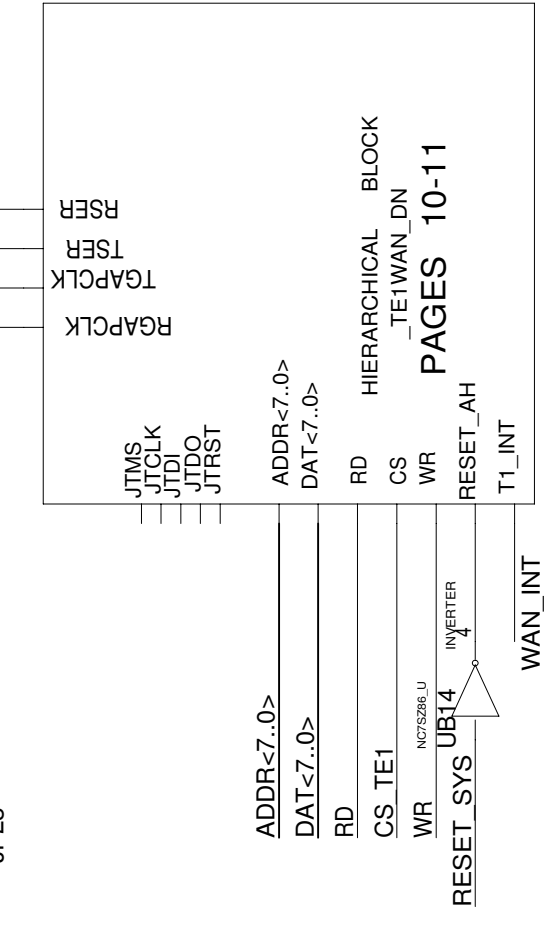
RSER
TSER
TGAPCLK
RGAPCLK

JTMS
JTCLK
JTDI
JTDO
JTRST

ADDR<7..0>
DAT<7..0>
RD
CS
WR
RESET_AH
T1_INT

HIERARCHICAL BLOCK
_TE1WAN_DN
PAGES 10-11

ADDR<7..0>
DAT<7..0>
RD
CS_TE1
WR
RESET_SYS

NC7SZ86_U
UB14
INVERTER
4

WAN_INT

of 25